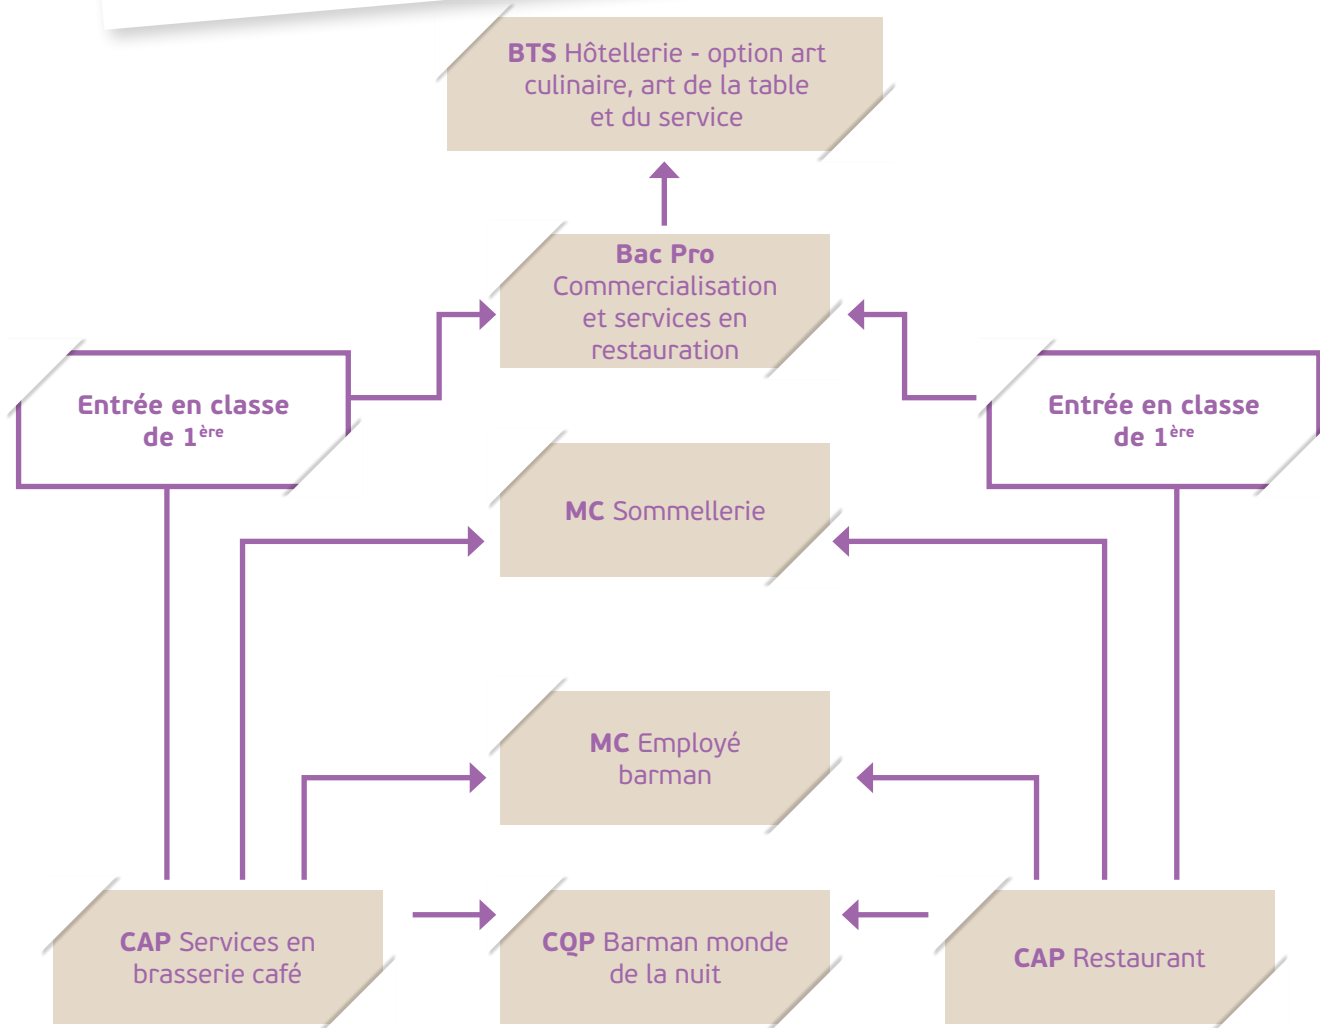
**BTS** Hôtellerie - option art culinaire, art de la table et du service

**Bac Pro** Commercialisation et services en restauration

**Entrée en classe de 1$^{ère}$**

**Entrée en classe de 1$^{ère}$**

**MC** Sommellerie

**MC** Employé barman

**CAP** Services en brasserie café

**CQP** Barman monde de la nuit

**CAP** Restaurant